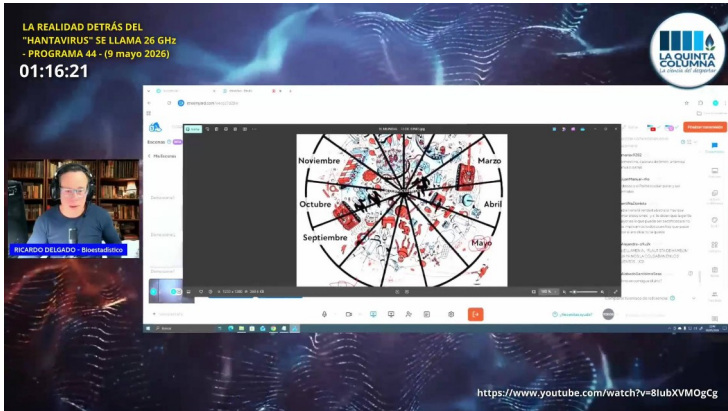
LA REALIDAD DETRÁS DEL "HANTAVIRUS" SE LLAMA 26 GHz - PROGRAMA 44 - (9 mayo 2026)

01:16:21

LA QUINTA COLUMNA
La clínica del despertar

RICARDO DELGADO - Bioestadístico

Noviembre
Octubre
Septiembre
Marzo
Abril
Mayo

https://www.youtube.com/watch?v=8IubXVMOgCg